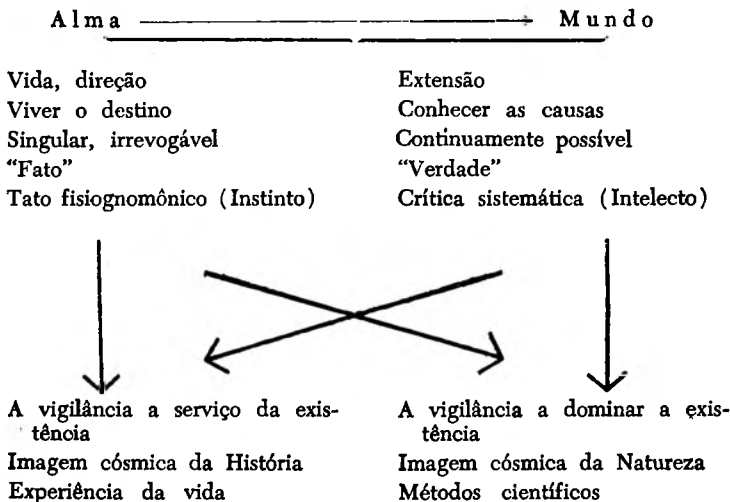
Alma → Mundo

Vida, direção
Viver o destino
Singular, irrevogável
"Fato"
Tato fisiognomônico (Instinto)

Extensão
Conhecer as causas
Continuamente possível
"Verdade"
Crítica sistemática (Intelecto)

A vigilância a serviço da existência
Imagem cósmica da História
Experiência da vida

A vigilância a dominar a existência
Imagem cósmica da Natureza
Métodos científicos